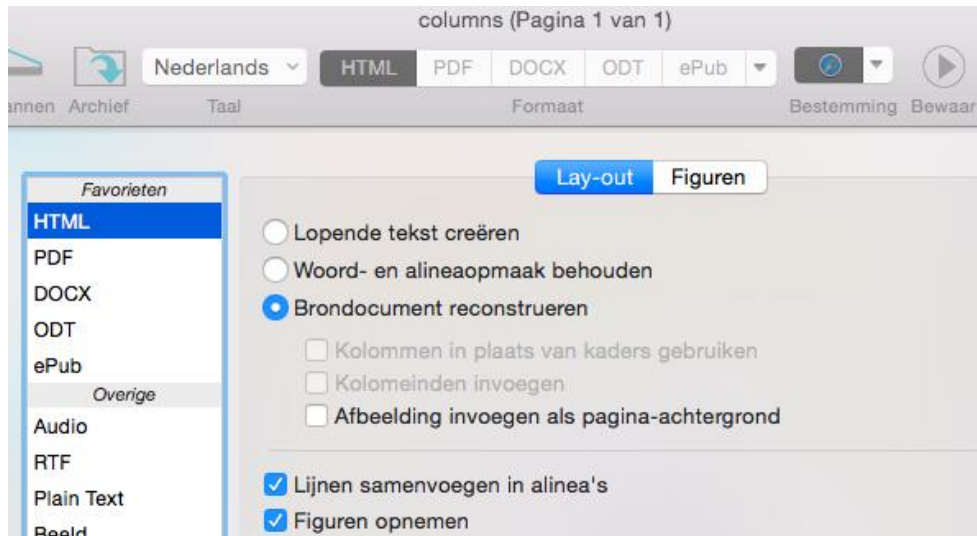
columns (Pagina 1 van 1)

annen Archief Nederlands Taal HTML PDF DOCX ODT ePub Formaat Bestemming Bewaar

Favorieten
HTML
PDF
DOCX
ODT
ePub
Overige
Audio
RTF
Plain Text
Beeld

Lay-out Figuren

Lopende tekst creëren
Woord- en alineaopmaak behouden
Brondocument reconstrueren
Kolommen in plaats van kaders gebruiken
Kolomeinden invoegen
Afbeelding invoegen als pagina-achtergrond

Lijnen samenvoegen in alinea's
Figuren opnemen